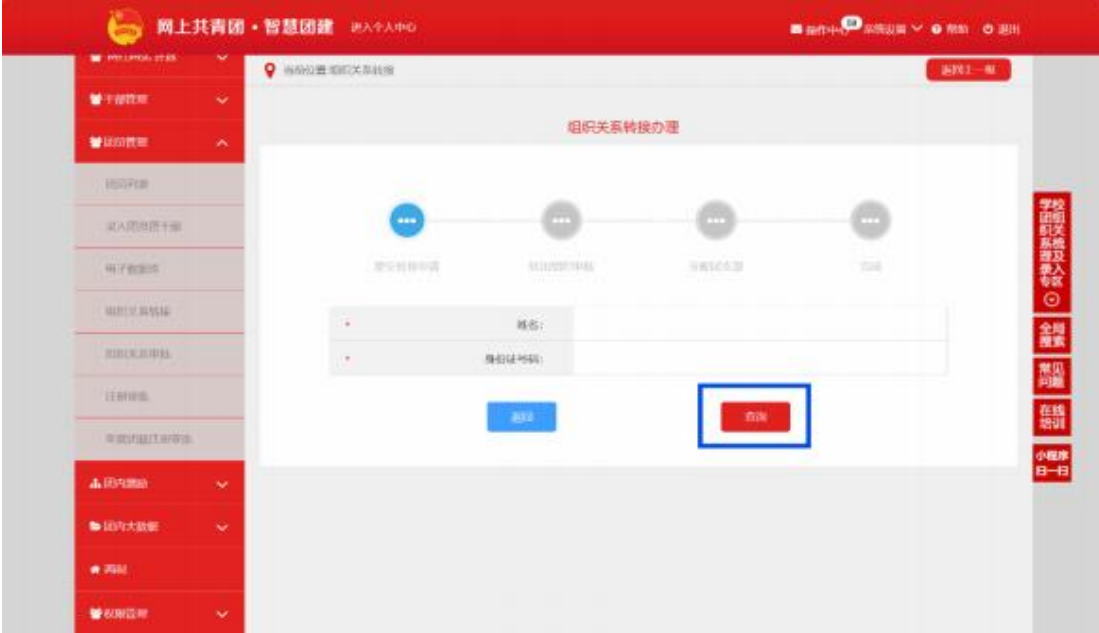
网上共青团 · 智慧团建 进入个人中心

操作中心 59 系统设置 帮助 退出

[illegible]

干部管理

团员管理

团员列表

录入团员团干部

种子数据库

组织关系转接

组织关系审批

注册审批

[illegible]

当前位置:组织关系转接

返回上一级

组织关系转接办理

发起转接申请 转出组织审核 当前组织查看 完成

* 姓名:

* 身份证号码:

返回

查询

学校团组织关系梳理及录入专区

全局搜索

常见问题

在线培训

小程序扫一扫

团内激励

团内大数据

消息

权限管理